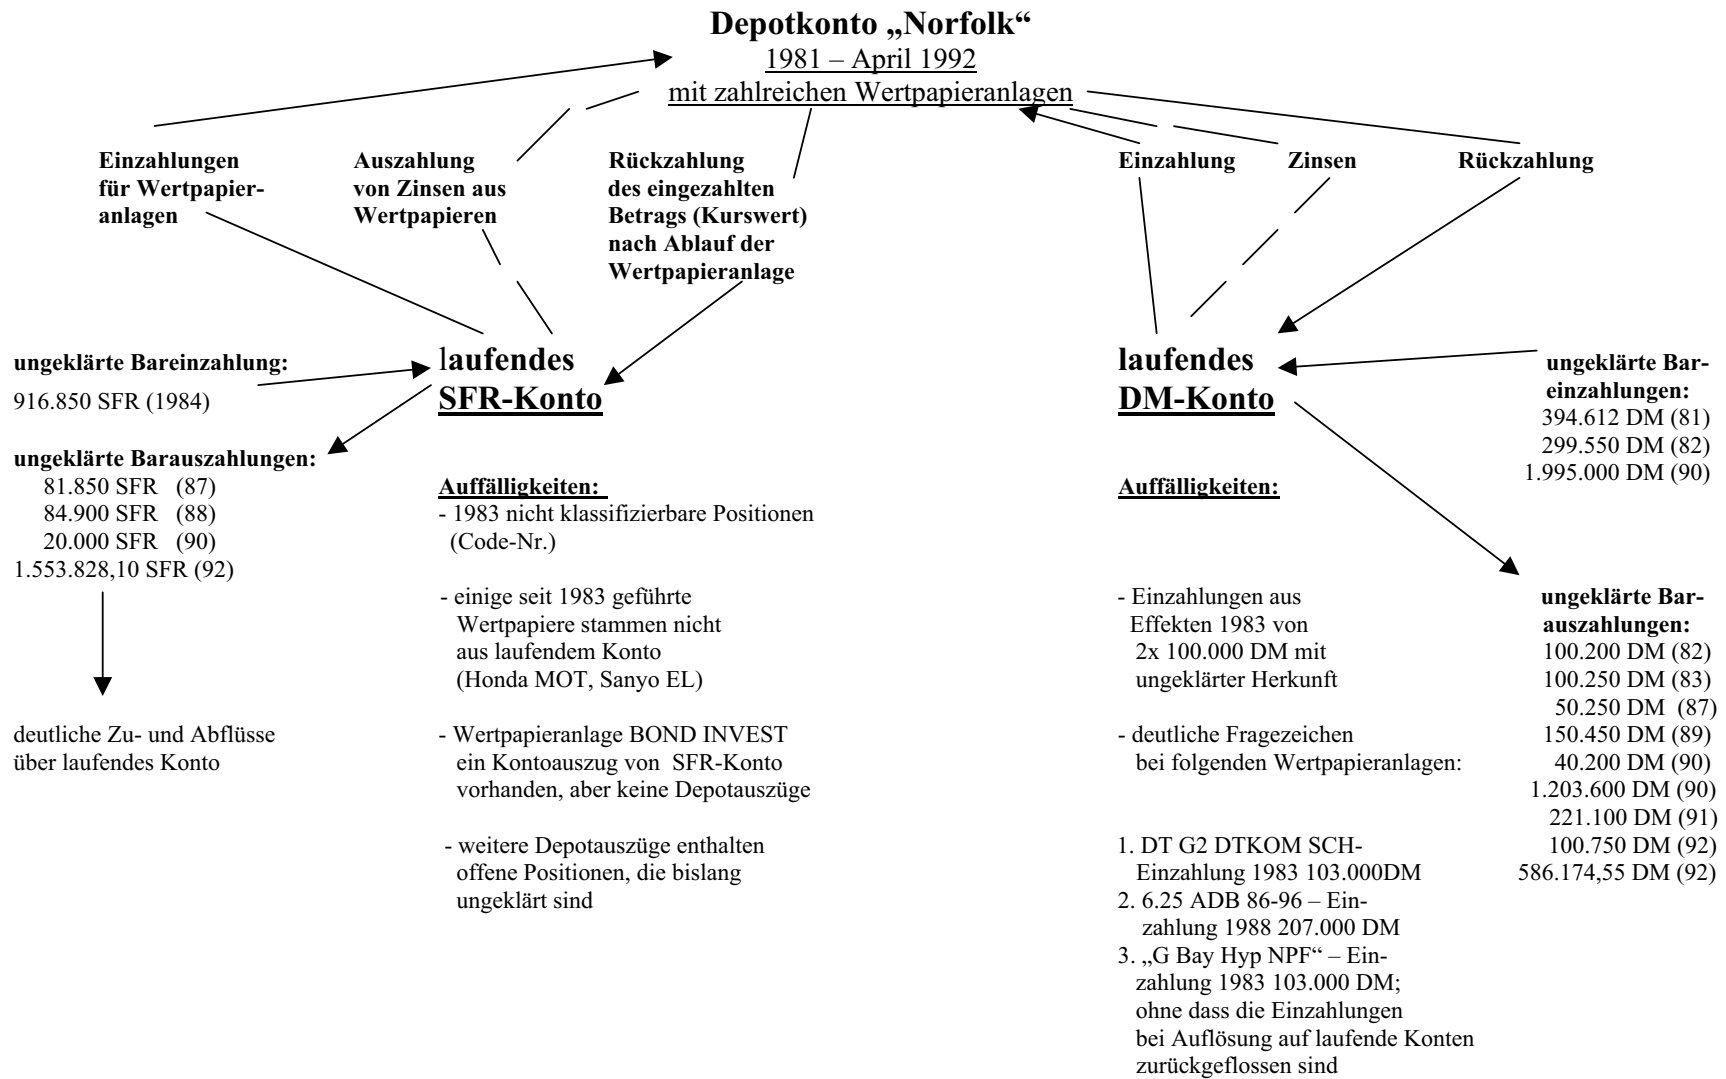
Depotkonto „Norfolk“
1981 – April 1992
mit zahlreichen Wertpapieranlagen

Einzahlungen für Wertpapieranlagen

Auszahlung von Zinsen aus Wertpapieren

Rückzahlung des eingezahlten Betrags (Kurswert) nach Ablauf der Wertpapieranlage

Einzahlung

Zinsen

Rückzahlung

ungeklärte Bareinzahlung:
916.850 SFR (1984)

laufendes SFR-Konto

ungeklärte Barauszahlungen:
81.850 SFR (87)
84.900 SFR (88)
20.000 SFR (90)
1.553.828,10 SFR (92)

deutliche Zu- und Abflüsse über laufendes Konto

Auffälligkeiten:
- 1983 nicht klassifizierbare Positionen (Code-Nr.)

- einige seit 1983 geführte Wertpapiere stammen nicht aus laufendem Konto (Honda MOT, Sanyo EL)

- Wertpapieranlage BOND INVEST ein Kontoauszug von SFR-Konto vorhanden, aber keine Depotauszüge

- weitere Depotauszüge enthalten offene Positionen, die bislang ungeklärt sind

laufendes DM-Konto

ungeklärte Bareinzahlungen:
394.612 DM (81)
299.550 DM (82)
1.995.000 DM (90)

Auffälligkeiten:

- Einzahlungen aus Effekten 1983 von 2x 100.000 DM mit ungeklärter Herkunft

- deutliche Fragezeichen bei folgenden Wertpapieranlagen:

1. DT G2 DTKOM SCH- Einzahlung 1983 103.000DM
2. 6.25 ADB 86-96 – Einzahlung 1988 207.000 DM
3. „G Bay Hyp NPF“ – Einzahlung 1983 103.000 DM; ohne dass die Einzahlungen bei Auflösung auf laufende Konten zurückgeflossen sind

ungeklärte Barauszahlungen:
100.200 DM (82)
100.250 DM (83)
50.250 DM (87)
150.450 DM (89)
40.200 DM (90)
1.203.600 DM (90)
221.100 DM (91)
100.750 DM (92)
586.174,55 DM (92)